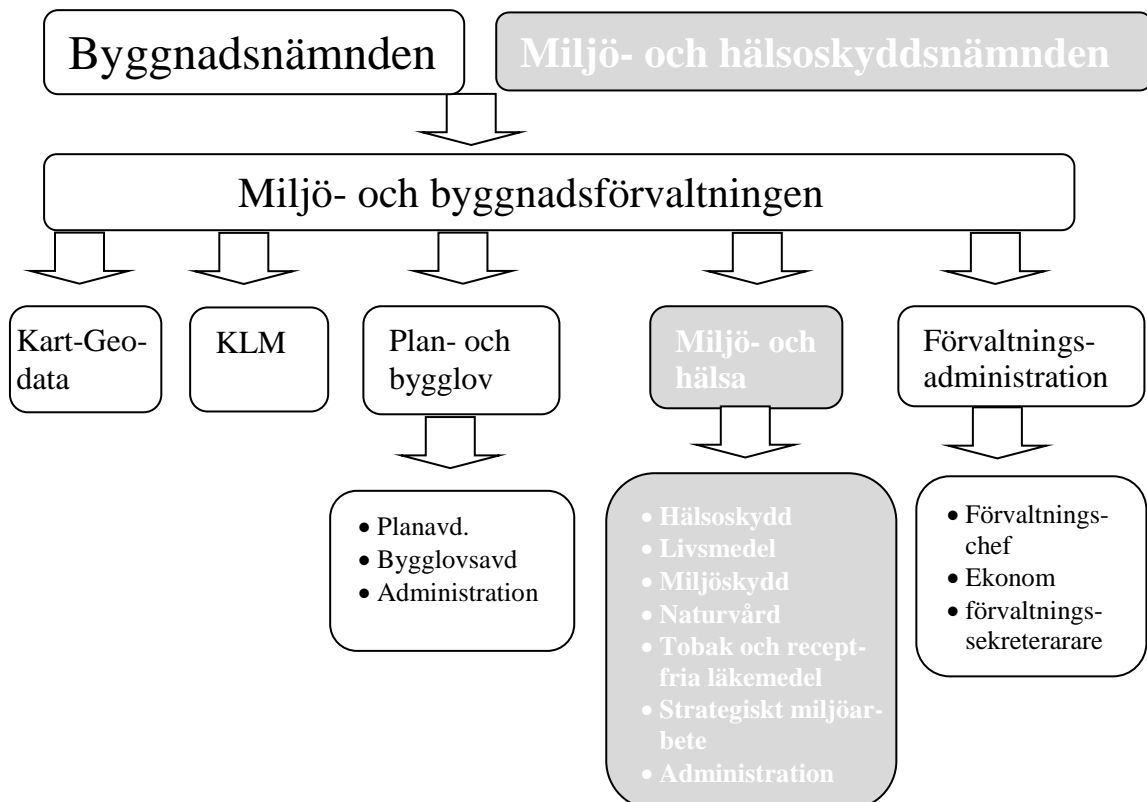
Byggnadsnämnden

Miljö- och hälsoskyddsnämnden

Miljö- och byggnadsförvaltningen

Kart-Geodata

KLM

Plan- och bygglov

Miljö- och hälsa

Förvaltningsadministration

- Planavd.
- Bygglovsavd
- Administration

- Hälsoskydd
- Livsmedel
- Miljöskydd
- Naturvård
- Tobak och receptfria läkemedel
- Strategiskt miljöarbete
- Administration

- Förvaltningschef
- Ekonom
- förvaltningssekreterarare